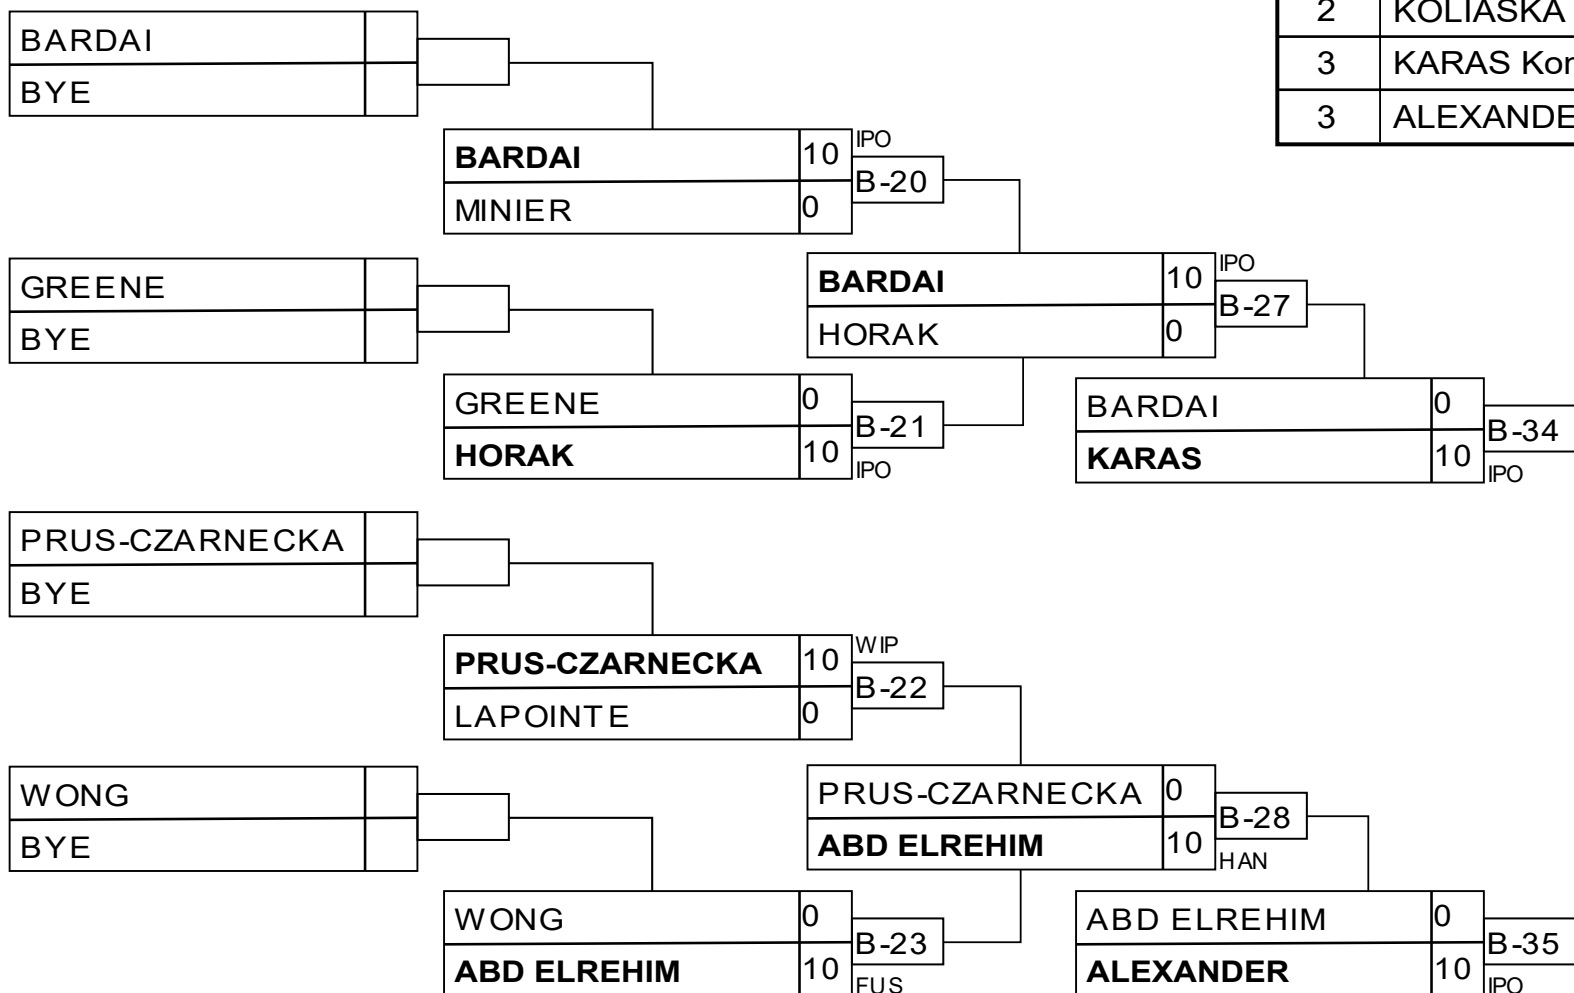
| 2 | KOLIASKA |
|---|---|
| 3 | KARAS Kor |
| 3 | ALEXANDE |

BARDAI
BYE

BARDAI 10
MINIER 0
IPO
B-20

GREENE
BYE

BARDAI 10
HORAK 0
IPO
B-27

GREENE 0
HORAK 10
B-21
IPO

BARDAI 0
KARAS 10
B-34
IPO

PRUS-CZARNECKA
BYE

PRUS-CZARNECKA 10
LAPOINTE 0
WIP
B-22

WONG
BYE

PRUS-CZARNECKA 0
ABD ELREHIM 10
B-28
HAN

WONG 0
ABD ELREHIM 10
B-23
FUS

ABD ELREHIM 0
ALEXANDER 10
B-35
IPO